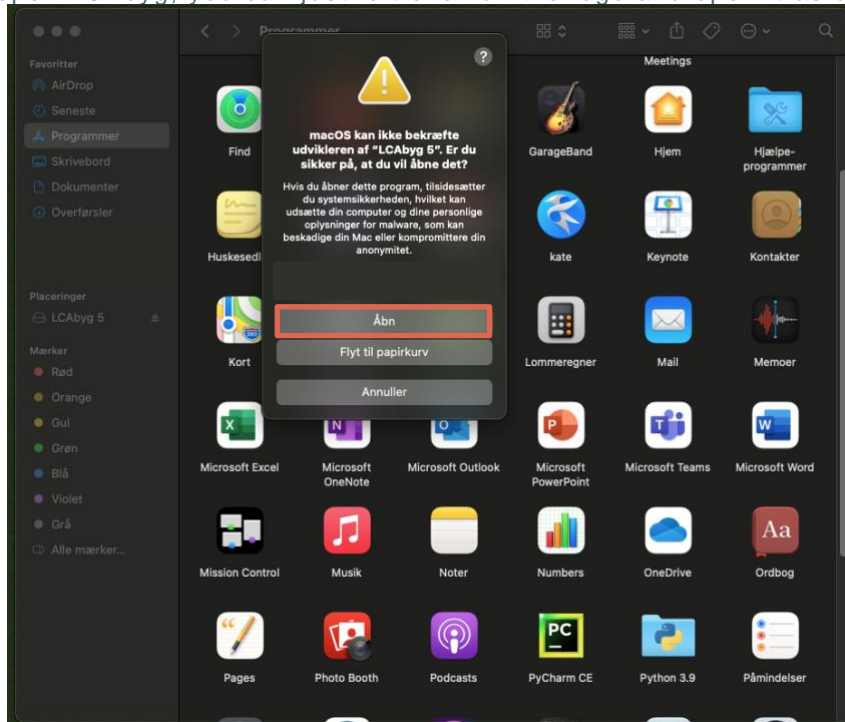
Programmer

Favoritter
AirDrop
Seneste
Programmer
Skrivebord
Dokumenter
Overførsler

Placeringer
LCAbyg 5

Mærker
Rød
Orange
Gul
Grøn
Blå
Violet
Grå
Alle mærker...

?

macOS kan ikke bekræfte udvikleren af "LCAbyg 5". Er du sikker på, at du vil åbne det?

Hvis du åbner dette program, tilsidesætter du systemsikkerheden, hvilket kan udsætte din computer og dine personlige oplysninger for malware, som kan beskadige din Mac eller kompromittere din anonymitet.

Åbn
Flyt til papirkurv
Annuller

Meetings
Find
GarageBand
Hjem
Hjælpe-programmer
Huskesedl
kate
Keynote
Kontakter
Kort
Lommeregner
Mail
Memoer
Microsoft Excel
Microsoft OneNote
Microsoft Outlook
Microsoft PowerPoint
Microsoft Teams
Microsoft Word
Mission Control
Musik
Noter
Numbers
OneDrive
Ordbog
Pages
Photo Booth
Podcasts
PyCharm CE
Python 3.9
Påmindelser